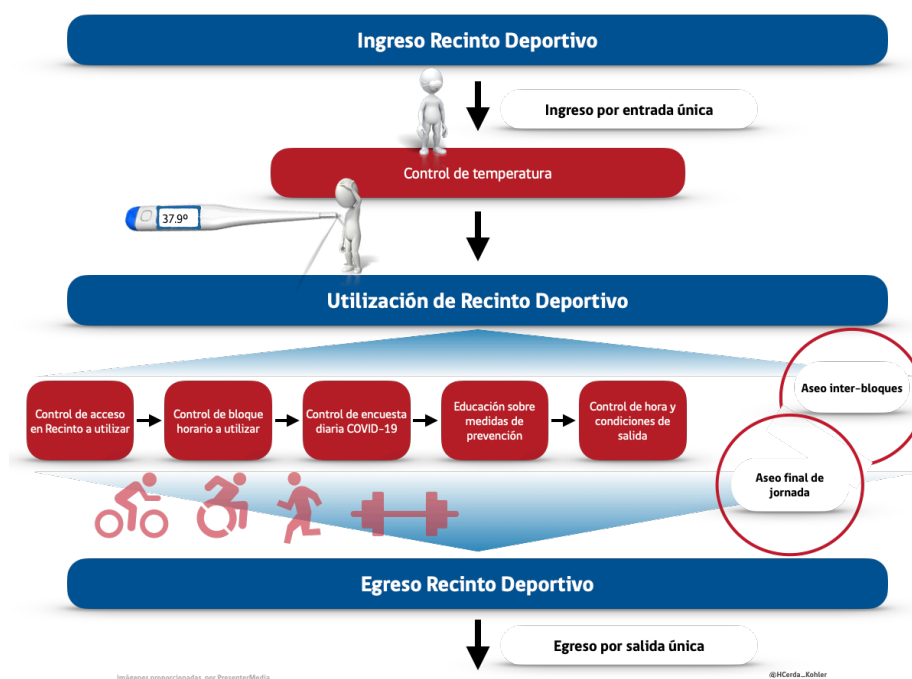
Ingreso Recinto Deportivo

Ingreso por entrada única

Control de temperatura

37.9º

Utilización de Recinto Deportivo

Control de acceso en Recinto a utilizar

Control de bloque horario a utilizar

Control de encuesta diaria COVID-19

Educación sobre medidas de prevención

Control de hora y condiciones de salida

Aseo inter-bloques

Aseo final de jornada

Egreso Recinto Deportivo

Egreso por salida única

Imágenes proporcionadas por PresenterMedia

@HCerda_Kohler